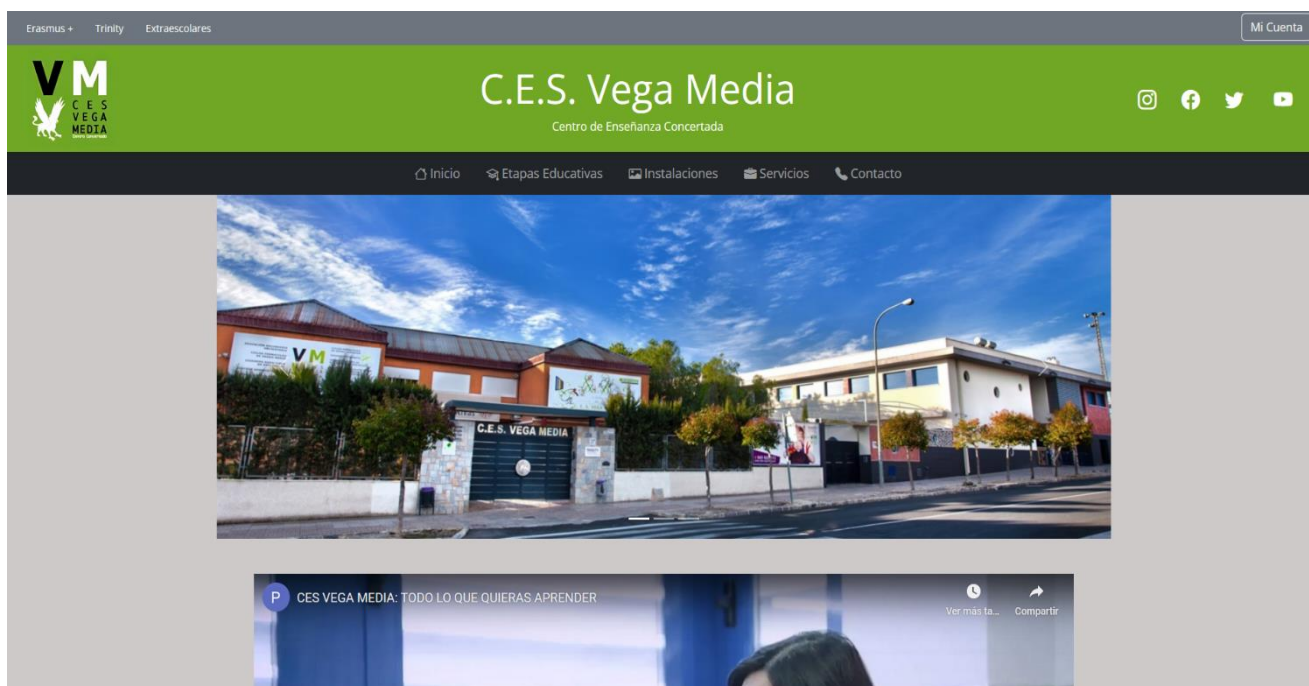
Erasmus + Trinity Extraescolares

Mi Cuenta

VM CES VEGA MEDIA

C.E.S. Vega Media

Centro de Enseñanza Concertada

Inicio Etapas Educativas Instalaciones Servicios Contacto

VM

C.E.S. VEGA MEDIA

P CES VEGA MEDIA: TODO LO QUE QUIERAS APRENDER

Ver más ta...

Compartir